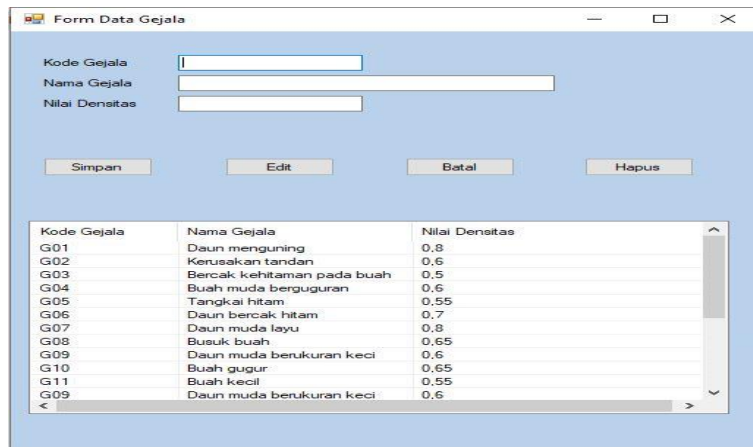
Form Data Gejala

Kode Gejala
Nama Gejala
Nilai Densitas

Simpan
Edit
Batal
Hapus

| Kode Gejala | Nama Gejala | Nilai Densitas |
|---|---|---|
| G01 | Daun menguning | 0,8 |
| G02 | Kerusakan tandan | 0,6 |
| G03 | Bercak kehitaman pada buah | 0,5 |
| G04 | Buah muda berguguran | 0,6 |
| G05 | Tangkai hitam | 0,55 |
| G06 | Daun bercak hitam | 0,7 |
| G07 | Daun muda layu | 0,8 |
| G08 | Busuk buah | 0,65 |
| G09 | Daun muda berukuran keci | 0,6 |
| G10 | Buah gugur | 0,65 |
| G11 | Buah kecil | 0,55 |
| G09 | Daun muda berukuran keci | 0,6 |